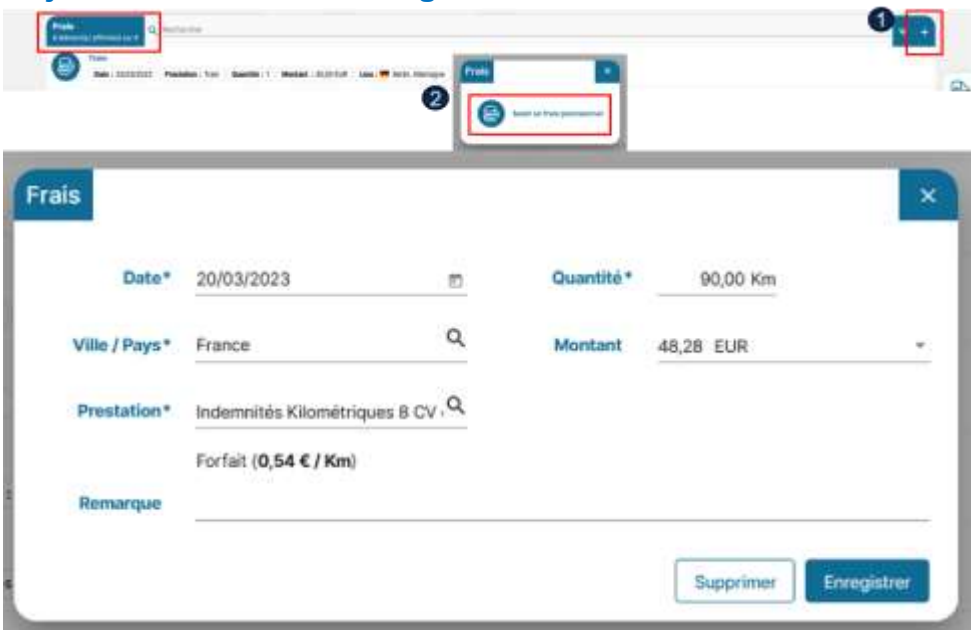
Frais
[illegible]
Recherche
1
+
Taxi
Date : 20/03/2023 Prestation : Taxi Quantité : 1 Montant : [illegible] Lieu : Berlin, Allemagne
Frais
×
2
Saisir un frais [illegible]

Frais
×
Date* 20/03/2023
Quantité* 90,00 Km
Ville / Pays* France
Montant 48,28 EUR
Prestation* Indemnités Kilométriques 8 CV
Forfait (**0,54 € / Km**)
Remarque
Supprimer
Enregistrer